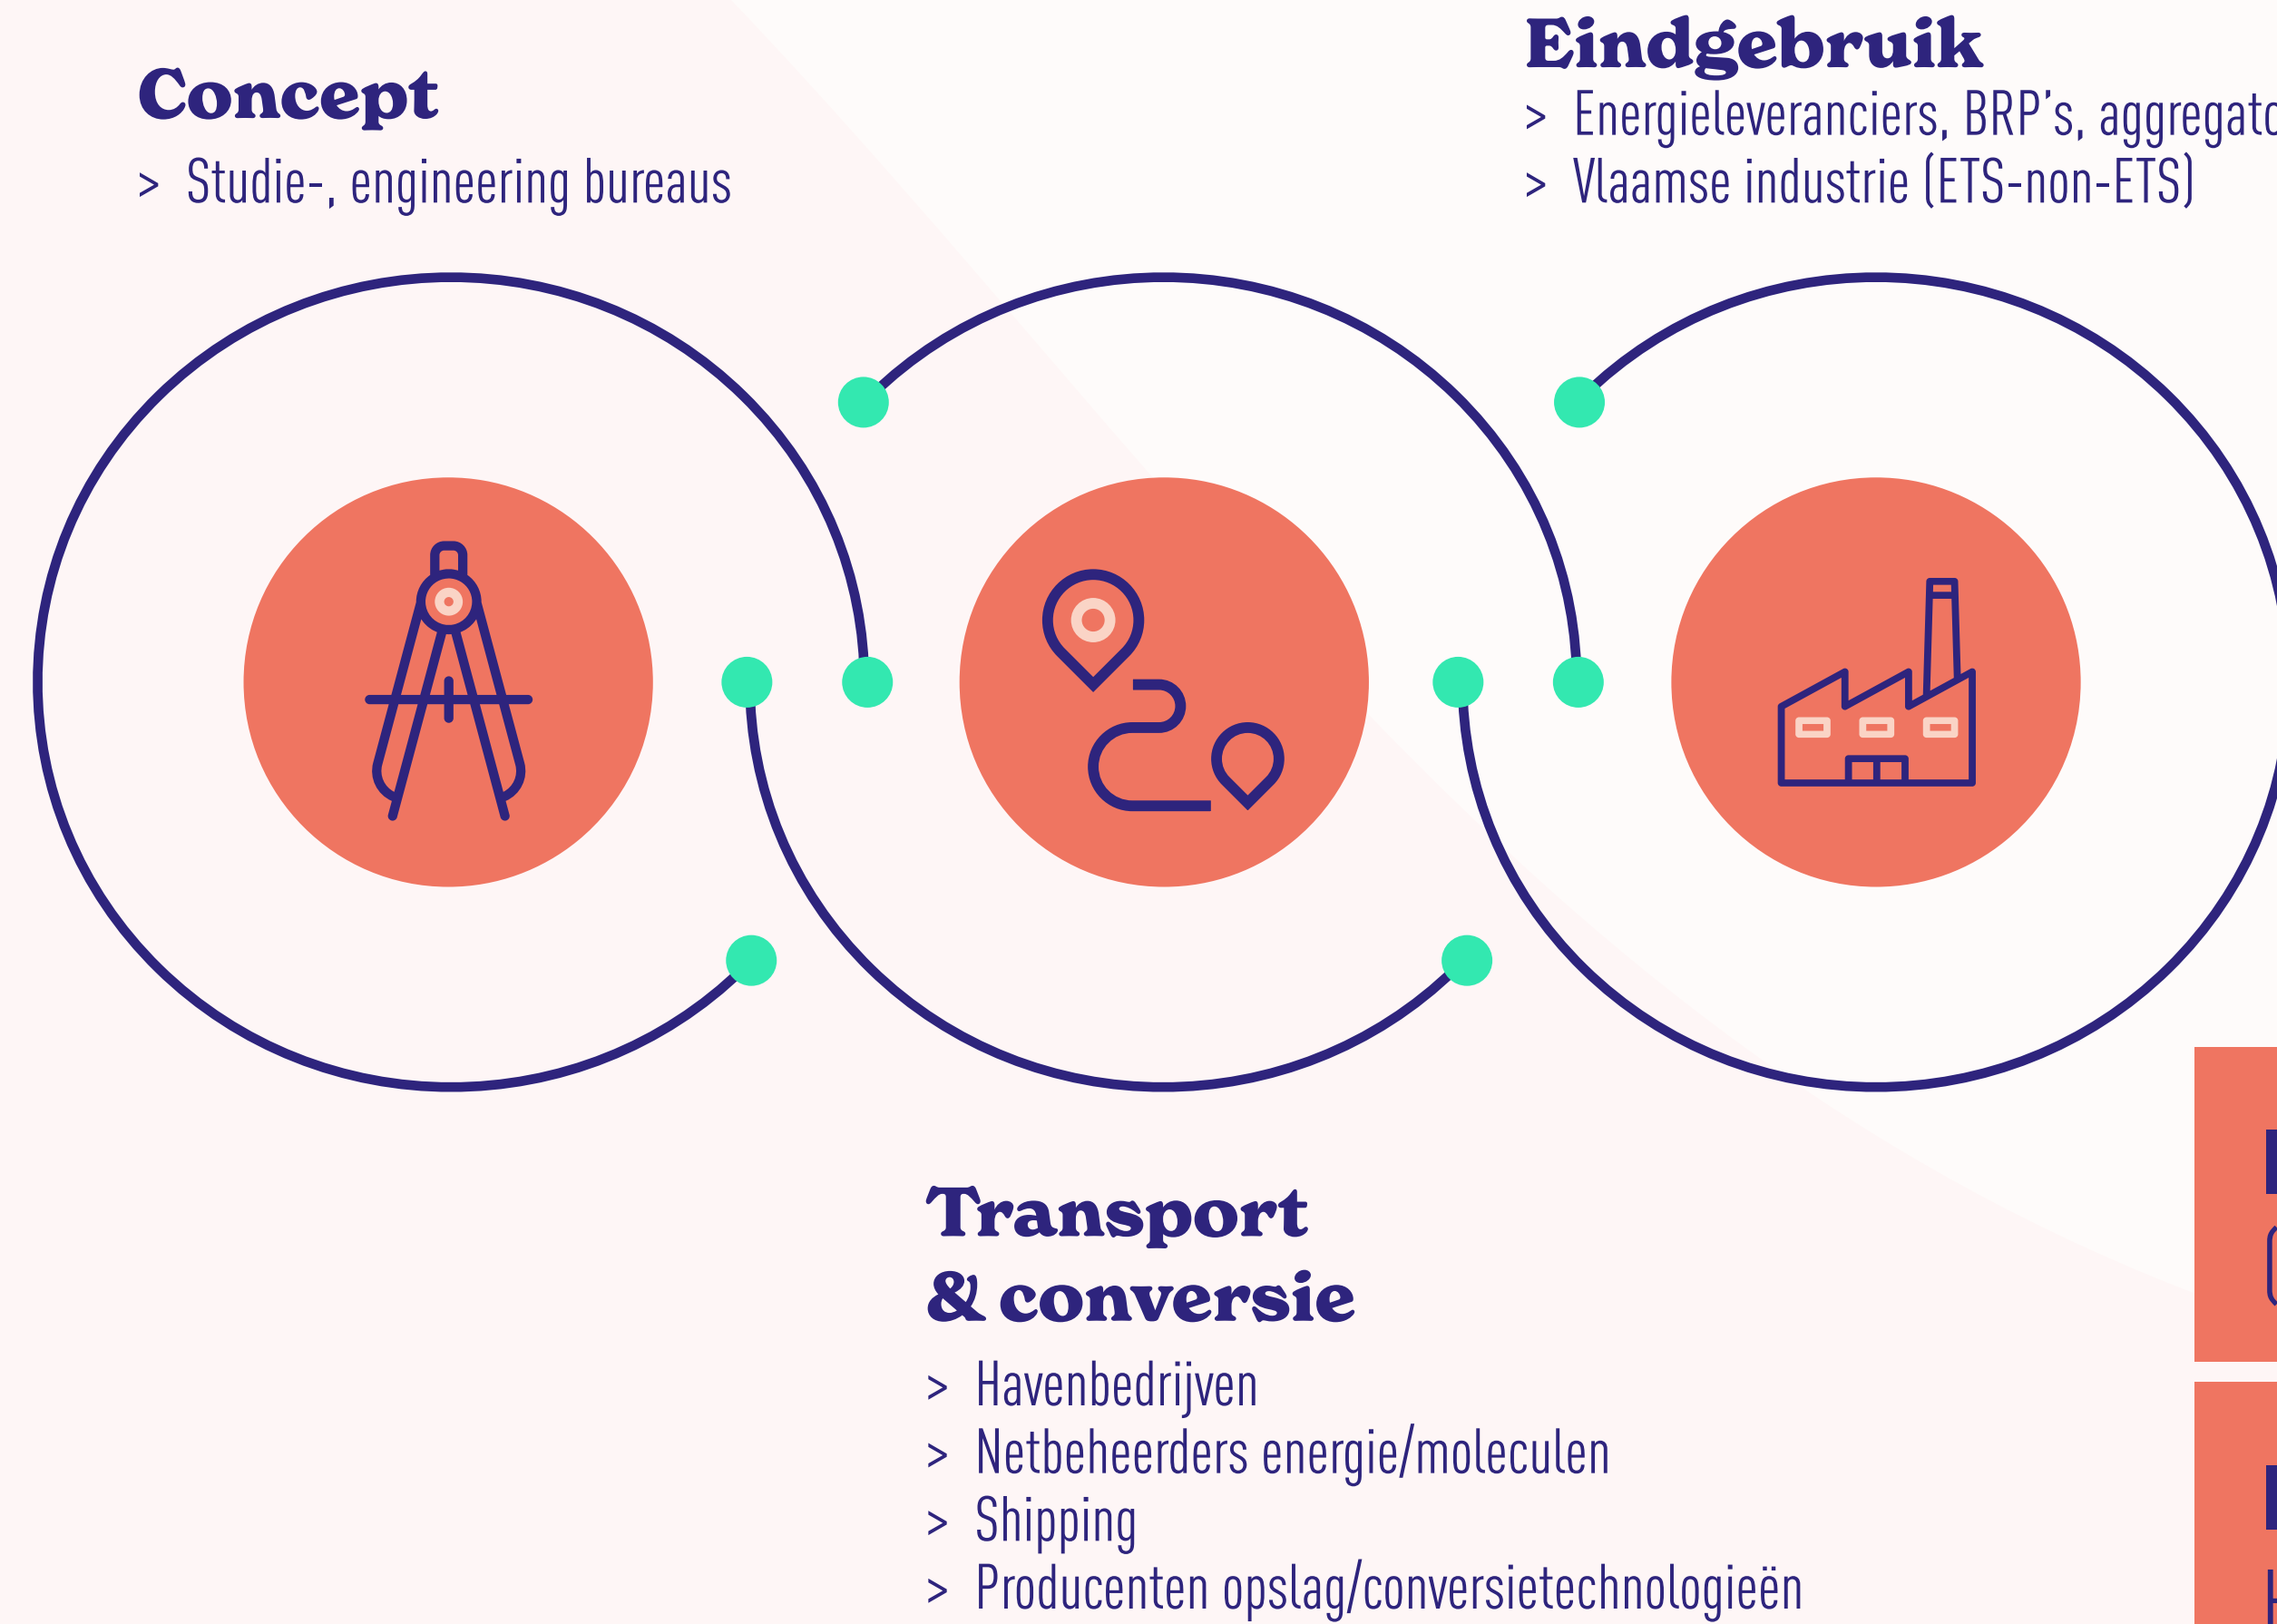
Concept
> Studie-, engineering bureaus

Eindgebruik
> Energieleveranciers, BRP's, aggregat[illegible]
> Vlaamse industrie (ETS-non-ETS)

Transport & conversie
> Havenbedrijven
> Netbeheerders energie/moleculen
> Shipping
> Producenten opslag/conversietechnologieën